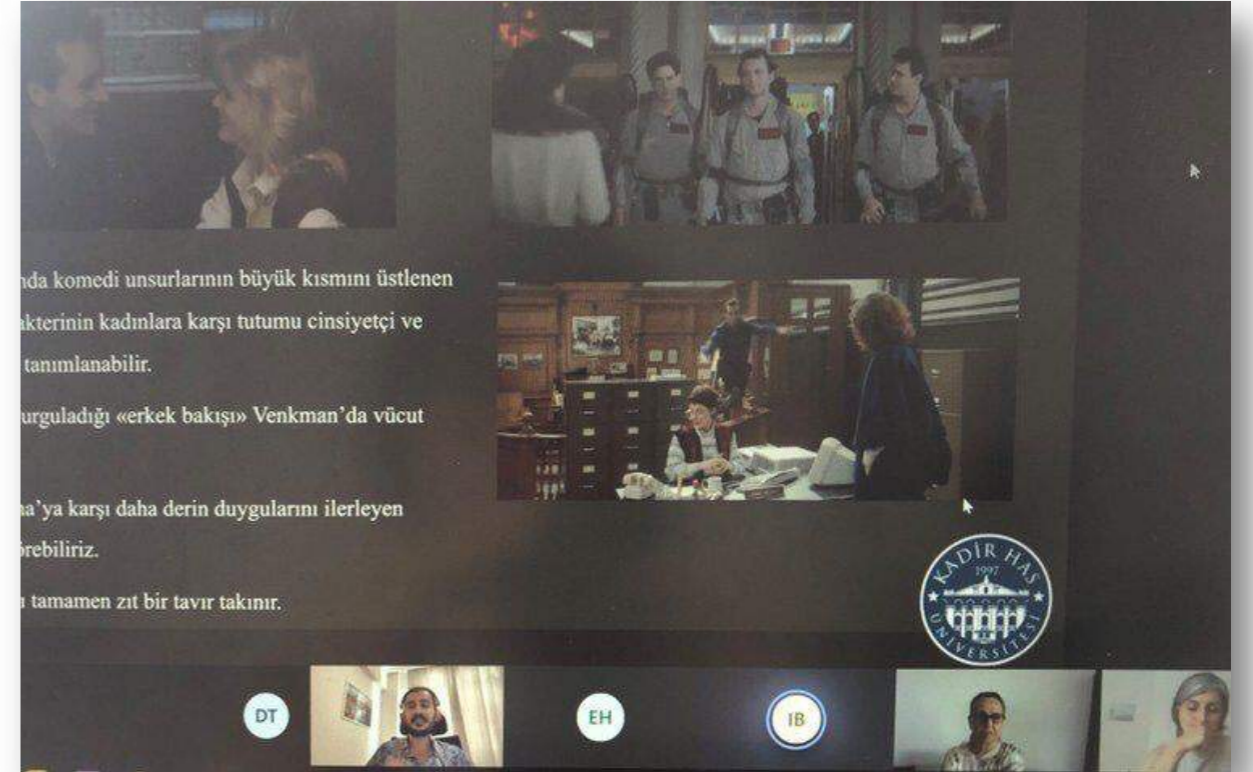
nda komedi unsurlarının büyük kısmını üstlenen
akterinin kadınlara karşı tutumu cinsiyetçi ve
tanımlanabilir.
urguladığı «erkek bakışı» Venkman'da vücut

na'ya karşı daha derin duygularını ilerleyen
örebiliriz.
tamamen zıt bir tavır takınır.

KADİR HAS
1997
ÜNİVERSİTESİ

DT
EH
IB